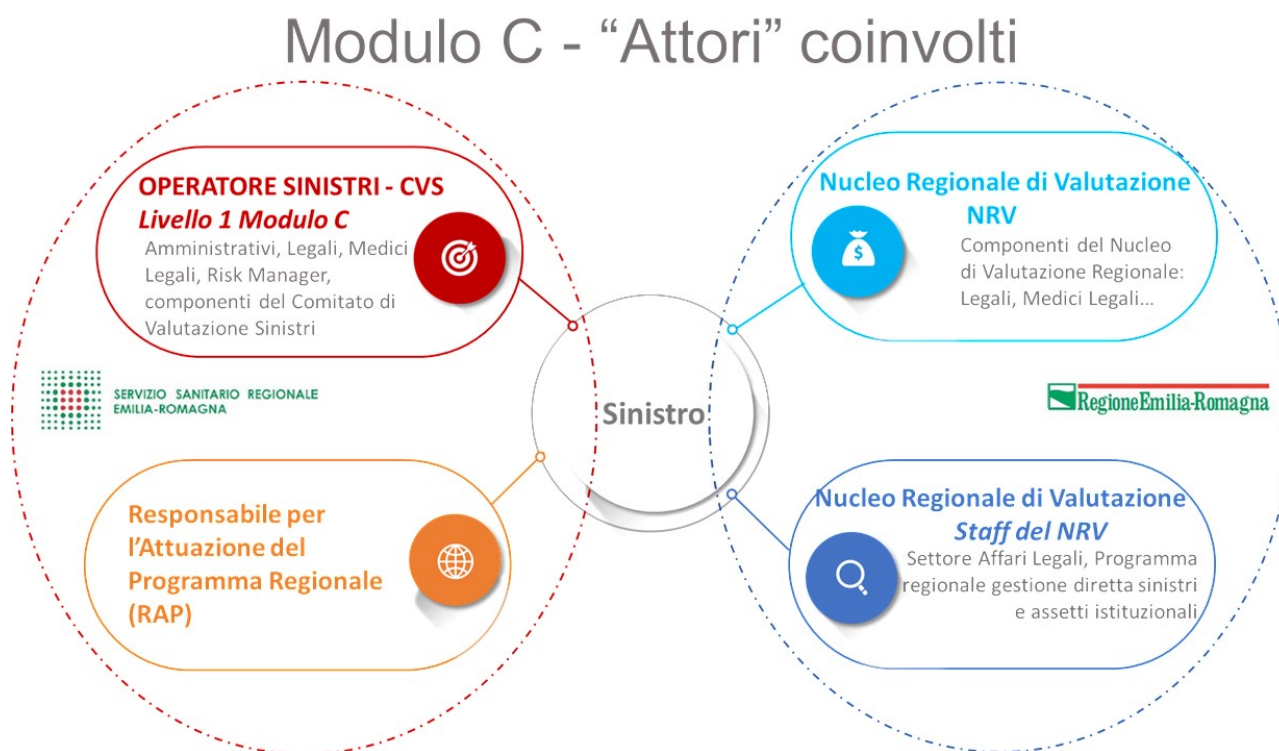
Modulo C - “Attori” coinvolti

OPERATORE SINISTRI - CVS
Livello 1 Modulo C
Amministrativi, Legali, Medici Legali, Risk Manager, componenti del Comitato di Valutazione Sinistri

Nucleo Regionale di Valutazione
NRV
Componenti del Nucleo di Valutazione Regionale: Legali, Medici Legali…

SERVIZIO SANITARIO REGIONALE
EMILIA-ROMAGNA

Sinistro

RegioneEmilia-Romagna

Responsabile per l’Attuazione del Programma Regionale (RAP)

Nucleo Regionale di Valutazione
Staff del NRV
Settore Affari Legali, Programma regionale gestione diretta sinistri e assetti istituzionali